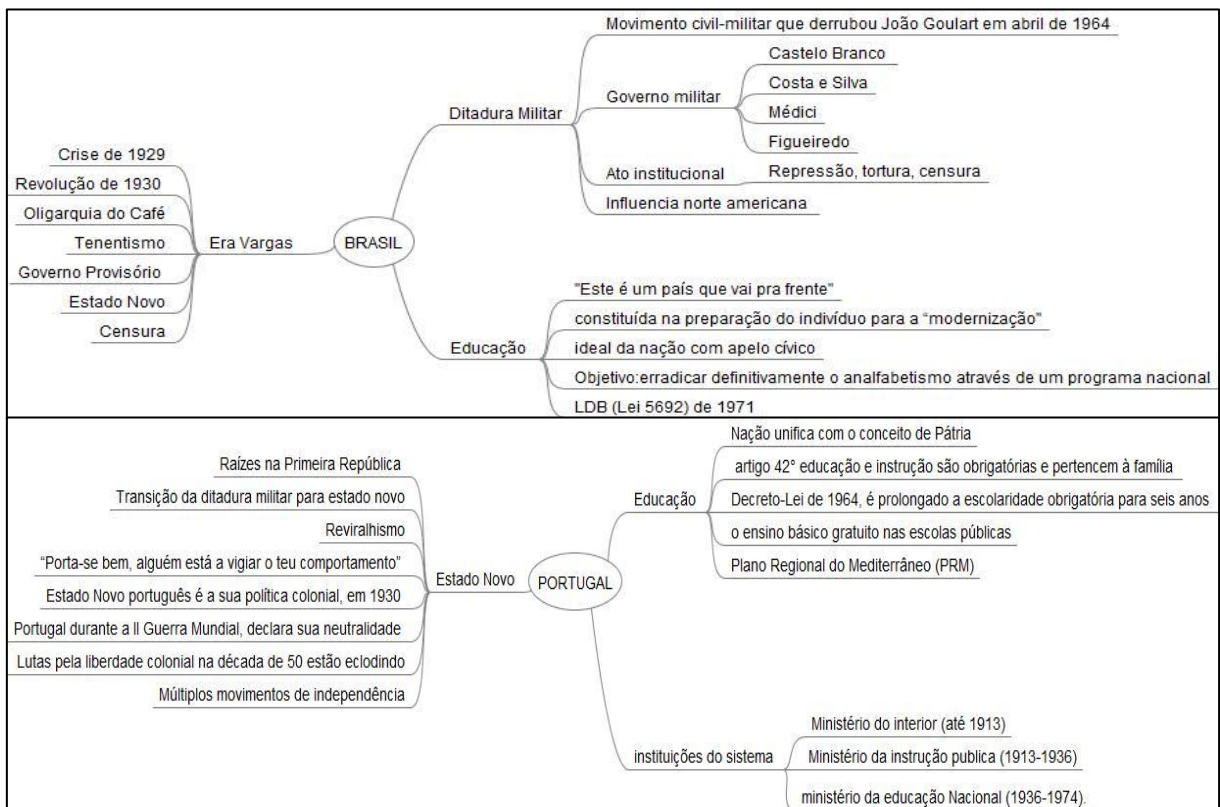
BRASIL

Era Vargas
Crise de 1929
Revolução de 1930
Oligarquia do Café
Tenentismo
Governo Provisório
Estado Novo
Censura

Ditadura Militar
Movimento civil-militar que derrubou João Goulart em abril de 1964
Governo militar
Castelo Branco
Costa e Silva
Médici
Figueiredo
Ato institucional
Repressão, tortura, censura
Influencia norte americana

Educação
"Este é um país que vai pra frente"
constituída na preparação do indivíduo para a "modernização"
ideal da nação com apelo cívico
Objetivo:erradicar definitivamente o analfabetismo através de um programa nacional
LDB (Lei 5692) de 1971

PORTUGAL

Estado Novo
Raízes na Primeira República
Transição da ditadura militar para estado novo
Reviralhismo
"Porta-se bem, alguém está a vigiar o teu comportamento"
Estado Novo português é a sua política colonial, em 1930
Portugal durante a II Guerra Mundial, declara sua neutralidade
Lutas pela liberdade colonial na década de 50 estão eclodindo
Múltiplos movimentos de independência

Educação
Nação unifica com o conceito de Pátria
artigo 42° educação e instrução são obrigatórias e pertencem à família
Decreto-Lei de 1964, é prolongado a escolaridade obrigatória para seis anos
o ensino básico gratuito nas escolas públicas
Plano Regional do Mediterrâneo (PRM)

instituições do sistema
Ministério do interior (até 1913)
Ministério da instrução publica (1913-1936)
ministério da educação Nacional (1936-1974).